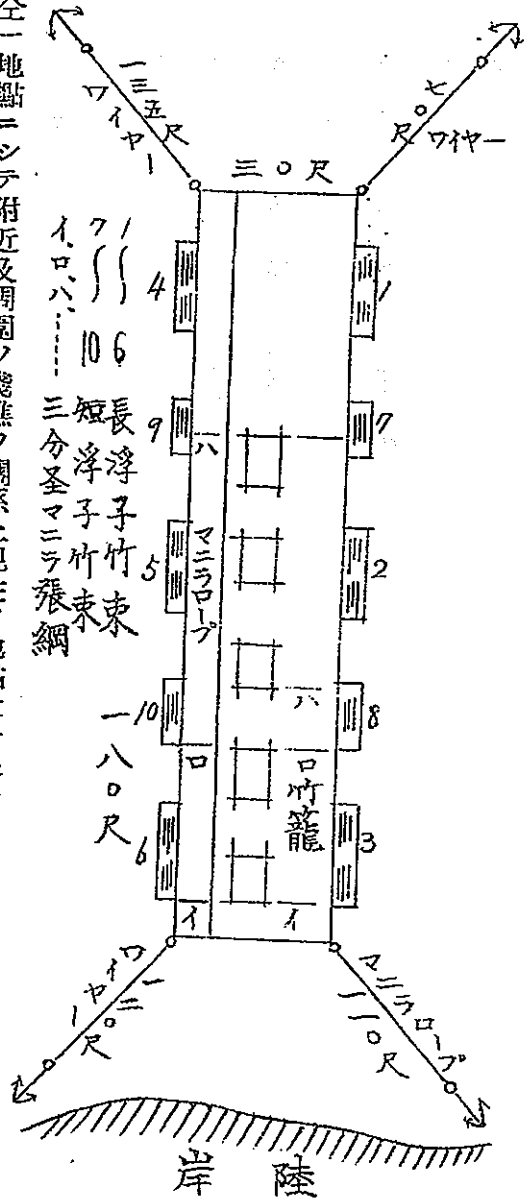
仝一地點ニシテ附近及周圍ノ態況ニ應シ

一三五尺ワイヤー

七〇尺ワイヤー

三〇尺

1〜10 長浮子竹束
7〜6 短浮子竹束
イ、ロ、ハ…… 三分圣マニラ張綱

4
9
5
10
6
1
7
2
8
3

ハ
マニラロープ
ハ
ロ
ロ 竹籠
イ
イ

一八〇尺

ワイヤー一〇〇尺

マニラロープ一一〇尺

岸陸